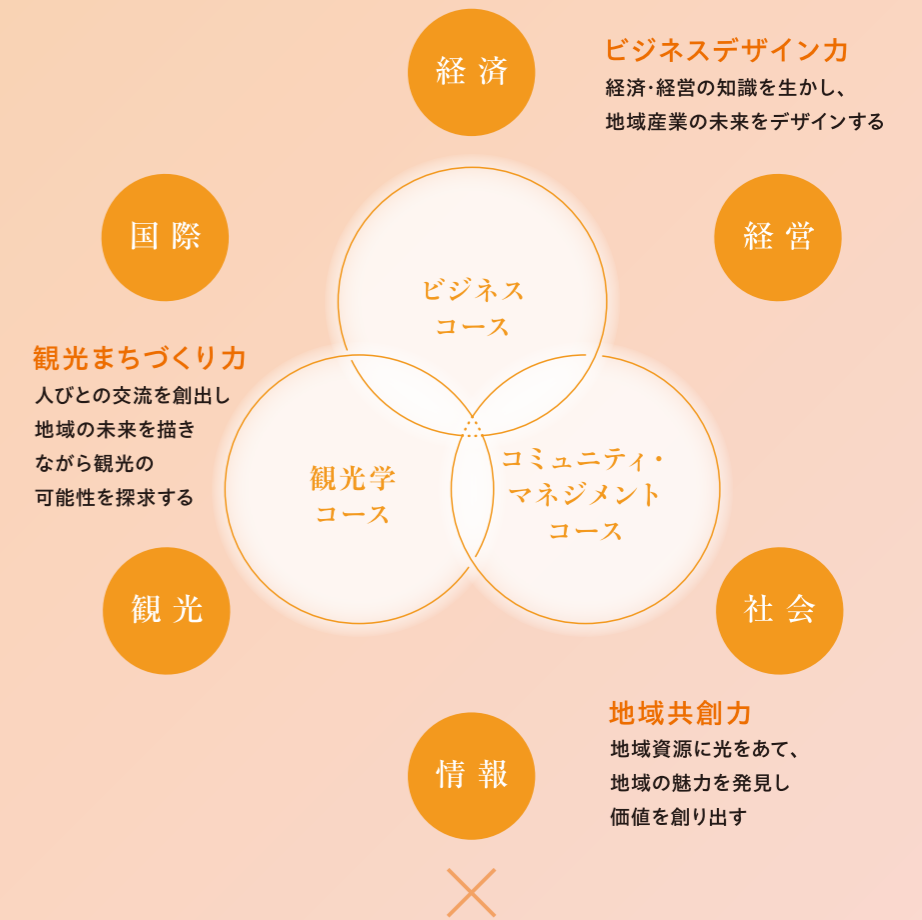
経済

ビジネスデザイン力
経済･経営の知識を生かし、
地域産業の未来をデザインする

国際

経営

ビジネス
コース

観光まちづくり力
人びとの交流を創出し
地域の未来を描き
ながら観光の
可能性を探求する

観光学
コース

コミュニティ・
マネジメント
コース

観光

社会

地域共創力
地域資源に光をあて、
地域の魅力を発見し
価値を創り出す

情報

×